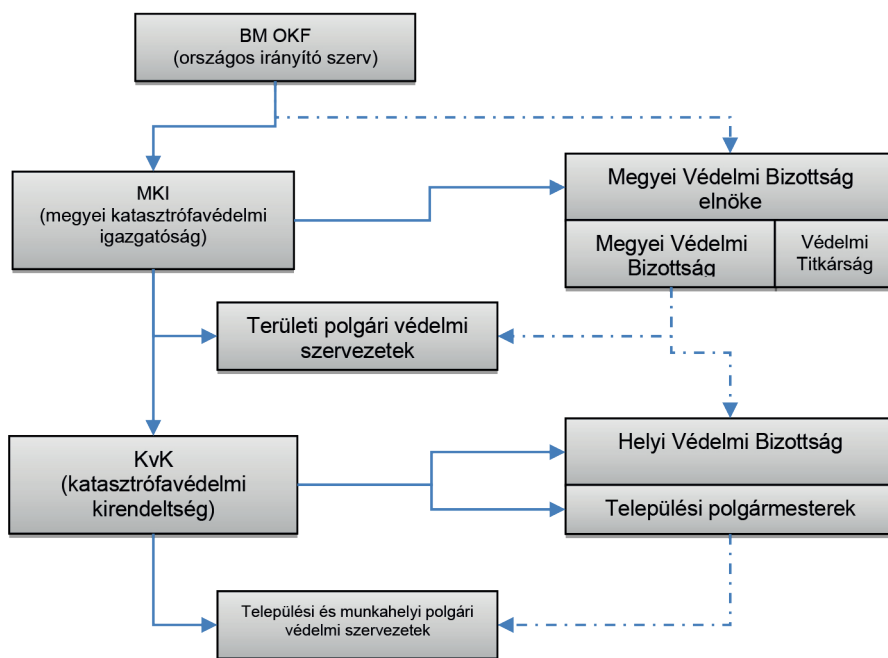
BM OKF
(országos irányító szerv)

MKI
(megyei katasztrófavédelmi igazgatóság)

Megyei Védelmi Bizottság elnöke

Megyei Védelmi Bizottság

Védelmi Titkárság

Területi polgári védelmi szervezetek

KvK
(katasztrófavédelmi kirendeltség)

Helyi Védelmi Bizottság

Települési polgármesterek

Települési és munkahelyi polgári védelmi szervezetek